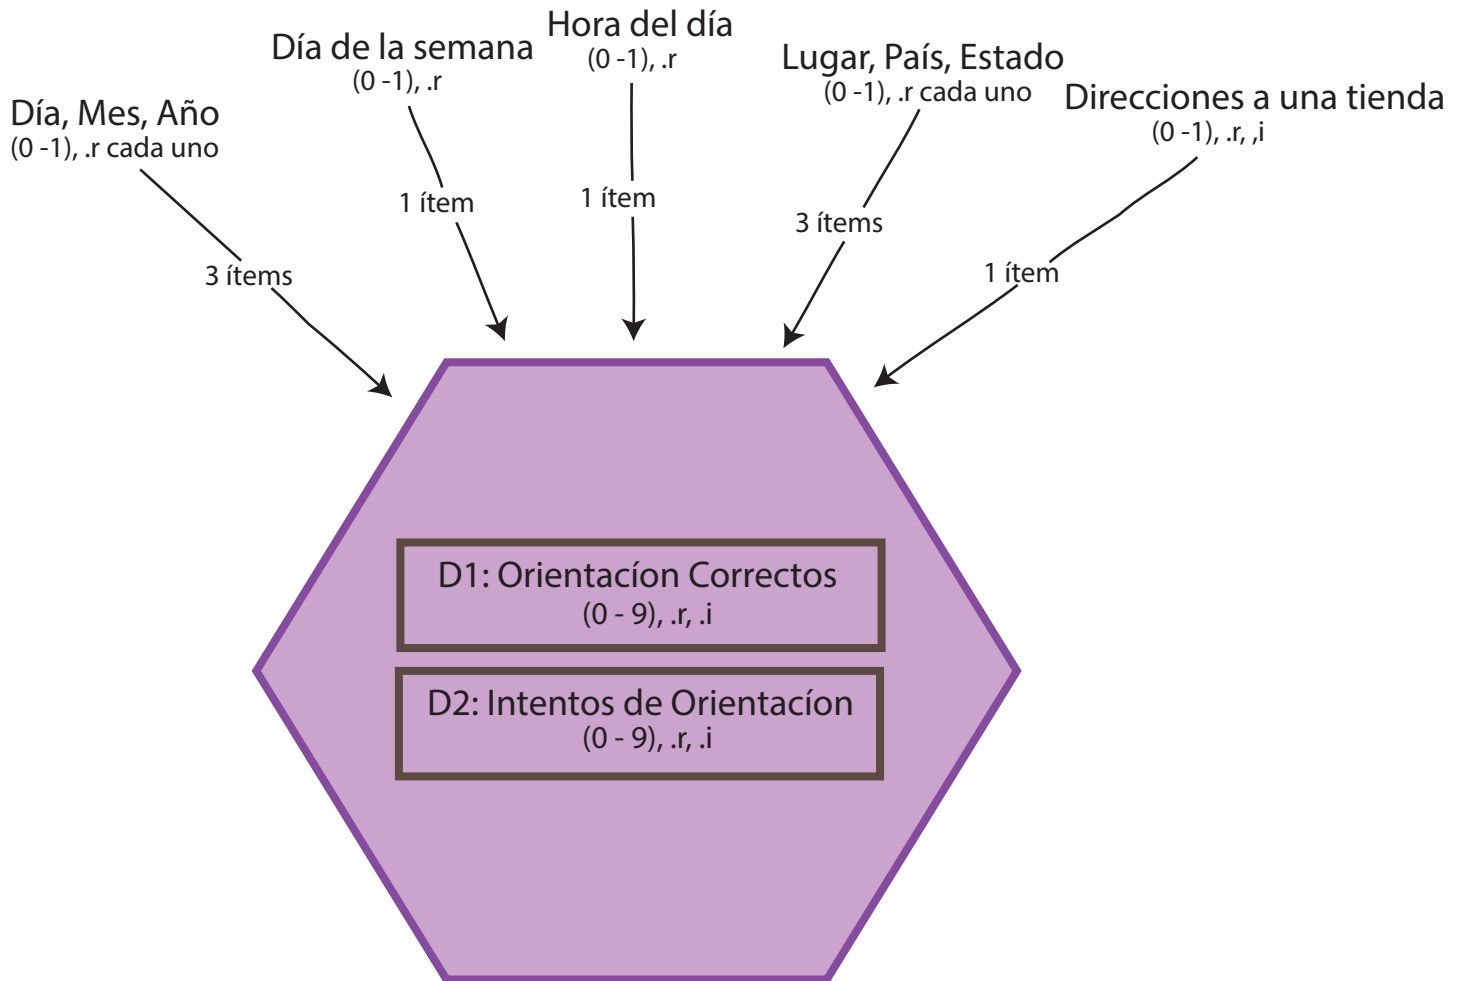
Día, Mes, Año
(0 -1), .r cada uno

3 ítems

Día de la semana
(0 -1), .r

1 ítem

Hora del día
(0 -1), .r

1 ítem

Lugar, País, Estado
(0 -1), .r cada uno

3 ítems

Direcciones a una tienda
(0 -1), .r, ,i

1 ítem

D1: Orientacíon Correctos
(0 - 9), .r, .i

D2: Intentos de Orientacíon
(0 - 9), .r, .i